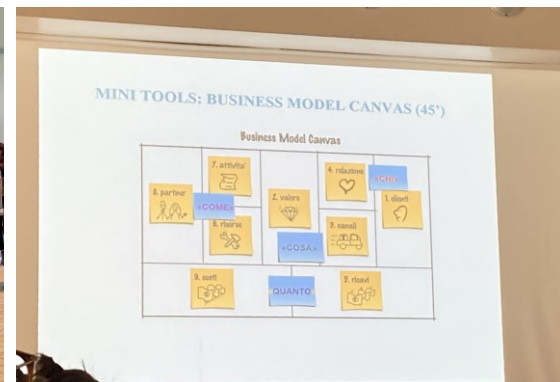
MINI TOOLS: BUSINESS MODEL CANVAS (45')

Business Model Canvas

8. partner

«COME»

7. attivita'

6. risorse

2. valore

«COSA»

4. relazioni

«CHI»

3. canali

1. clienti

9. costi

QUANTO

5. ricavi